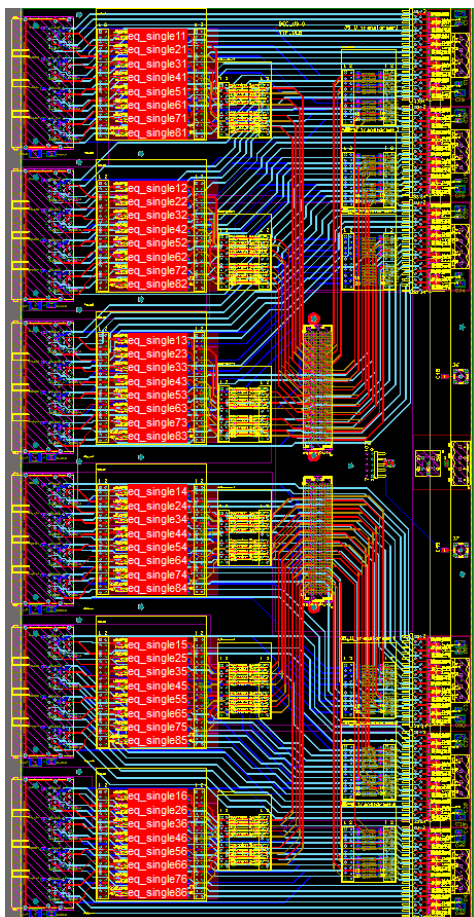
eq_single11
eq_single21
eq_single31
eq_single41
eq_single51
eq_single61
eq_single71
eq_single81

eq_single12
eq_single22
eq_single32
eq_single42
eq_single52
eq_single62
eq_single72
eq_single82

eq_single13
eq_single23
eq_single33
eq_single43
eq_single53
eq_single63
eq_single73
eq_single83

eq_single14
eq_single24
eq_single34
eq_single44
eq_single54
eq_single64
eq_single74
eq_single84

eq_single15
eq_single25
eq_single35
eq_single45
eq_single55
eq_single65
eq_single75
eq_single85

eq_single16
eq_single26
eq_single36
eq_single46
eq_single56
eq_single66
eq_single76
eq_single86